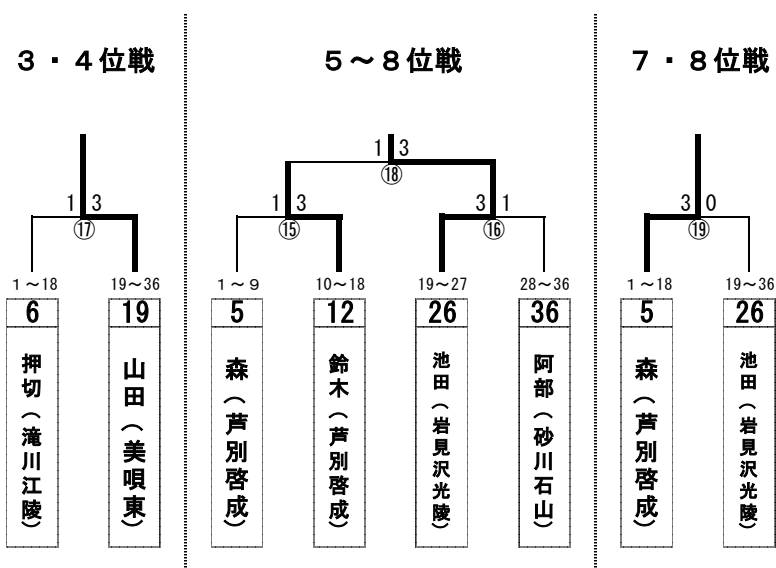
３・４位戦

1 3
⑰

1～18
6
押切（滝川江陵）

19～36
19
山田（美唄東）

５～８位戦

1 3
⑱

1 3
⑮

3 1
⑯

1～9
5
森（芦別啓成）

10～18
12
鈴木（芦別啓成）

19～27
26
池田（岩見沢光陵）

28～36
36
阿部（砂川石山）

７・８位戦

3 0
⑲

1～18
5
森（芦別啓成）

19～36
26
池田（岩見沢光陵）